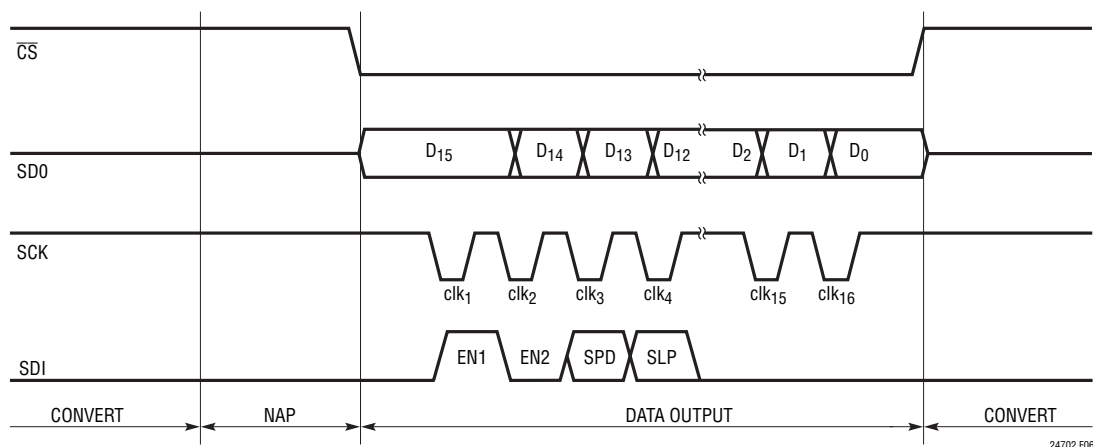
$\overline{CS}$

SD0

$D_{15}$ $D_{14}$ $D_{13}$ $D_{12}$ $D_2$ $D_1$ $D_0$

SCK

$clk_1$ $clk_2$ $clk_3$ $clk_4$ $clk_{15}$ $clk_{16}$

SDI

EN1 EN2 SPD SLP

CONVERT NAP DATA OUTPUT CONVERT

24702 F06